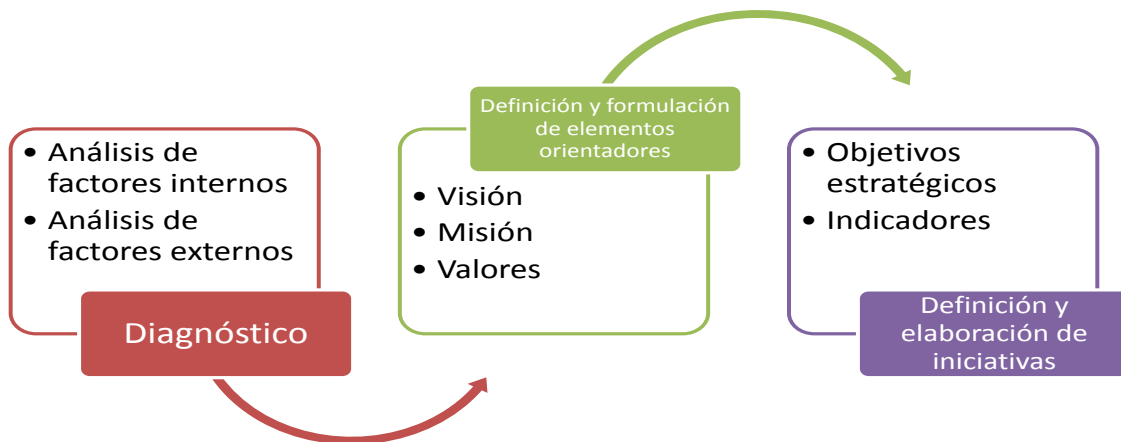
- Análisis de factores internos
- Análisis de factores externos

Diagnóstico

Definición y formulación de elementos orientadores

- Visión
- Misión
- Valores

- Objetivos estratégicos
- Indicadores

Definición y elaboración de iniciativas